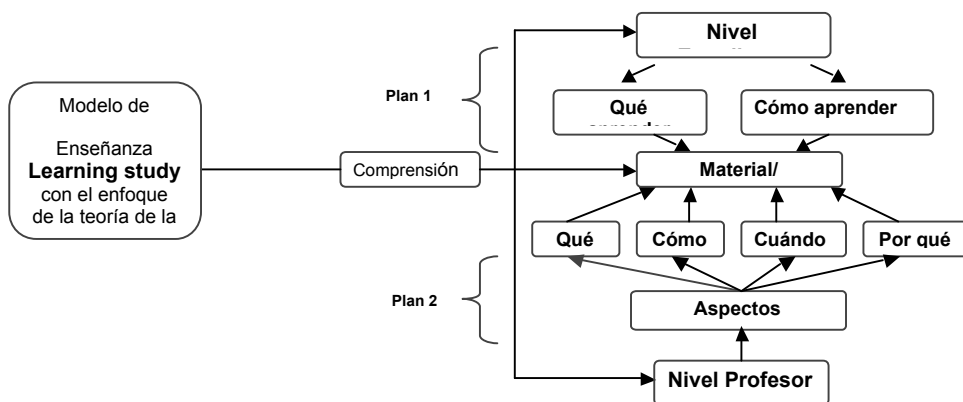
Modelo de

Enseñanza
**Learning study**
con el enfoque
de la teoría de la

Plan 1

Plan 2

Comprensión

**Nivel**
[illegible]

**Qué**
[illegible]

**Cómo aprender**

**Material/**

**Qué**

**Cómo**

**Cuándo**

**Por qué**

**Aspectos**

**Nivel Profesor**